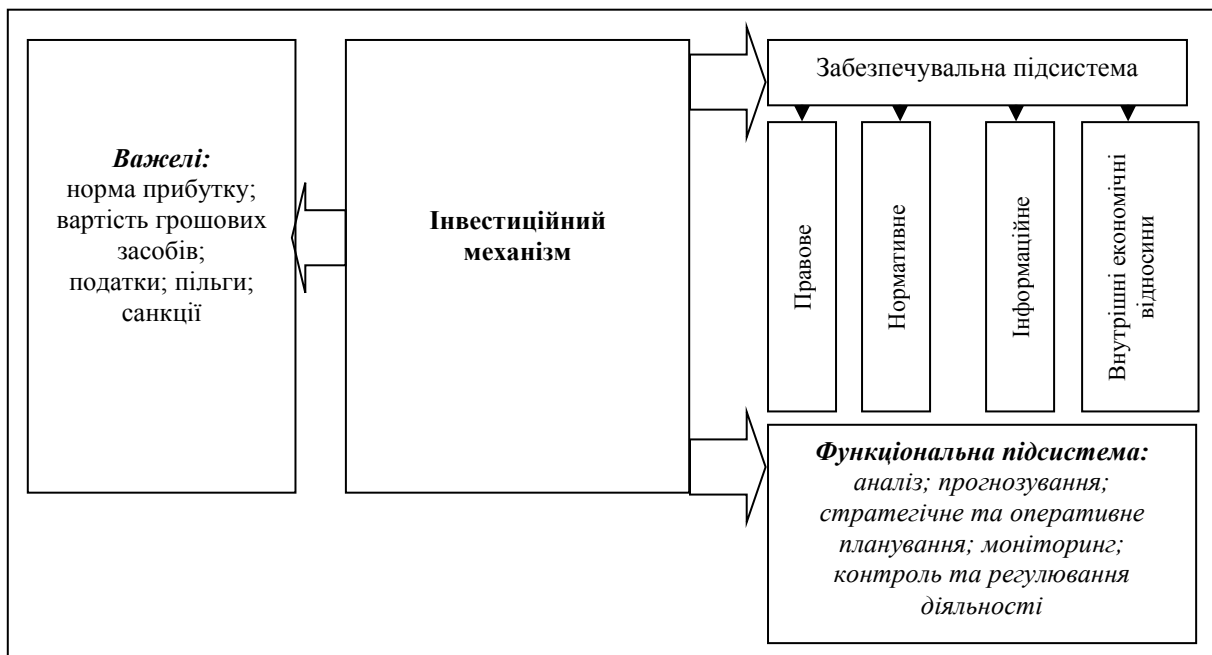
Важелі:
норма прибутку; вартість грошових засобів; податки; пільги; санкції

Інвестиційний механізм

Забезпечувальна підсистема

Правове

Нормативне

Інформаційне

Внутрішні економічні відносини

Функціональна підсистема:
аналіз; прогнозування; стратегічне та оперативне планування; моніторинг; контроль та регулювання діяльності